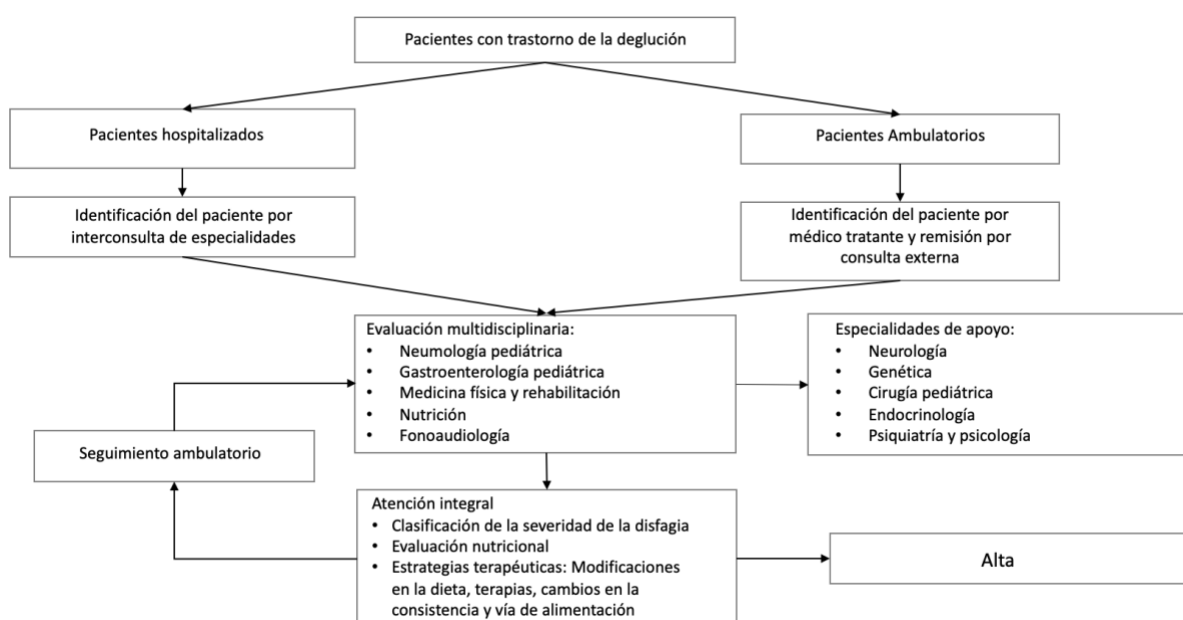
Pacientes con trastorno de la deglución

Pacientes hospitalizados

Pacientes Ambulatorios

Identificación del paciente por interconsulta de especialidades

Identificación del paciente por médico tratante y remisión por consulta externa

Evaluación multidisciplinaria:
- Neumología pediátrica
- Gastroenterología pediátrica
- Medicina física y rehabilitación
- Nutrición
- Fonoaudiología

Especialidades de apoyo:
- Neurología
- Genética
- Cirugía pediátrica
- Endocrinología
- Psiquiatría y psicología

Seguimiento ambulatorio

Atención integral
- Clasificación de la severidad de la disfagia
- Evaluación nutricional
- Estrategias terapéuticas: Modificaciones en la dieta, terapias, cambios en la consistencia y vía de alimentación

Alta